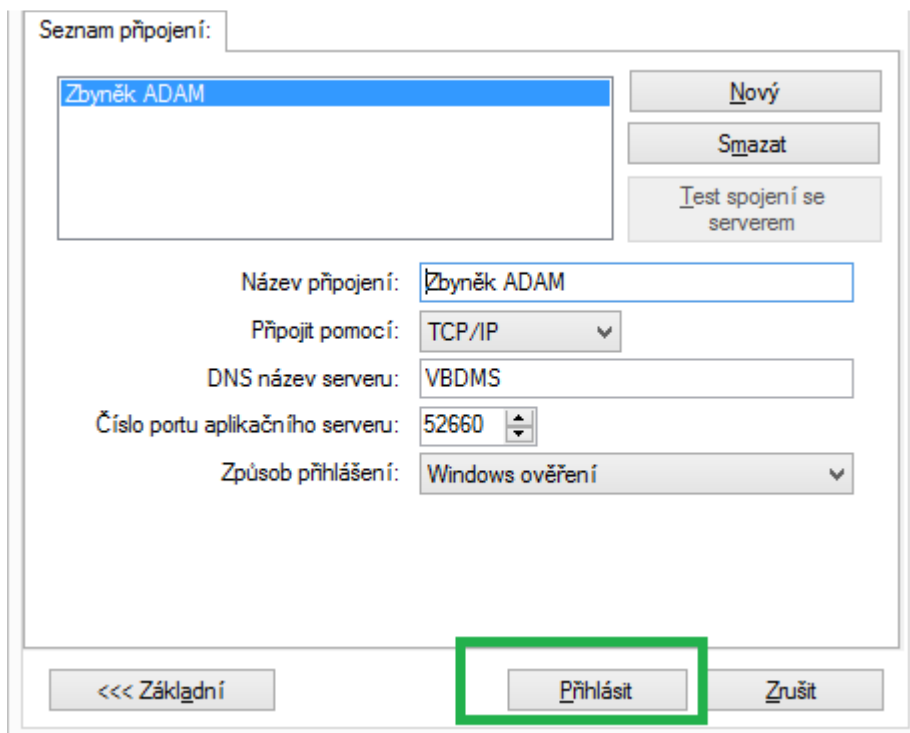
Seznam připojení:

Zbyněk ADAM

Nový

Smazat

Test spojení se serverem

Název připojení: Zbyněk ADAM

Připojit pomocí: TCP/IP

DNS název serveru: VBDMS

Číslo portu aplikačního serveru: 52660

Způsob přihlášení: Windows ověření

<<< Základní

Přihlásit

Zrušit